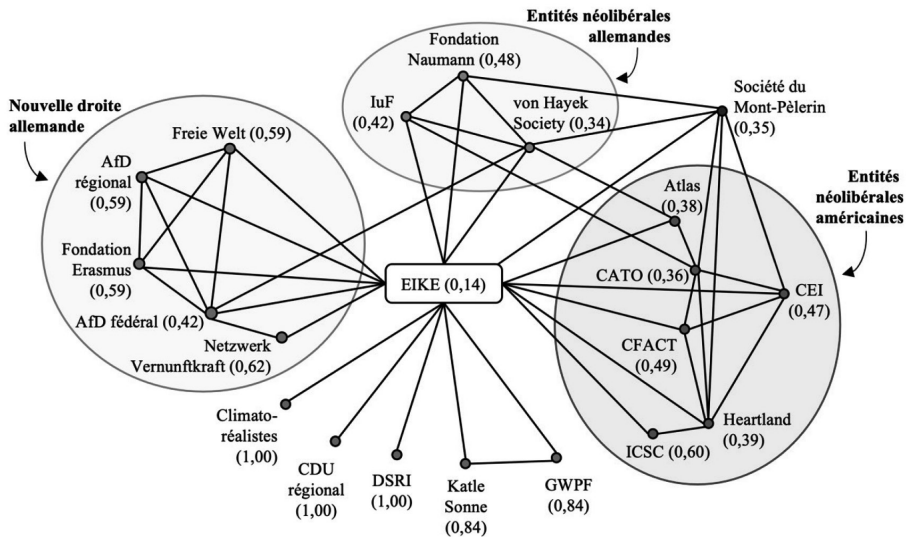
Entités néolibérales allemandes

Fondation Naumann (0,48)

IuF (0,42)

von Hayek Society (0,34)

Société du Mont-Pèlerin (0,35)

Nouvelle droite allemande

Freie Welt (0,59)

AfD régional (0,59)

Fondation Erasmus (0,59)

AfD fédéral (0,42)

Netzwerk Vernunftkraft (0,62)

EIKE (0,14)

Entités néolibérales américaines

Atlas (0,38)

CATO (0,36)

CEI (0,47)

CFACT (0,49)

Heartland (0,39)

ICSC (0,60)

Climato-réalistes (1,00)

CDU régional (1,00)

DSRI (1,00)

Katle Sonne (0,84)

GWPF (0,84)